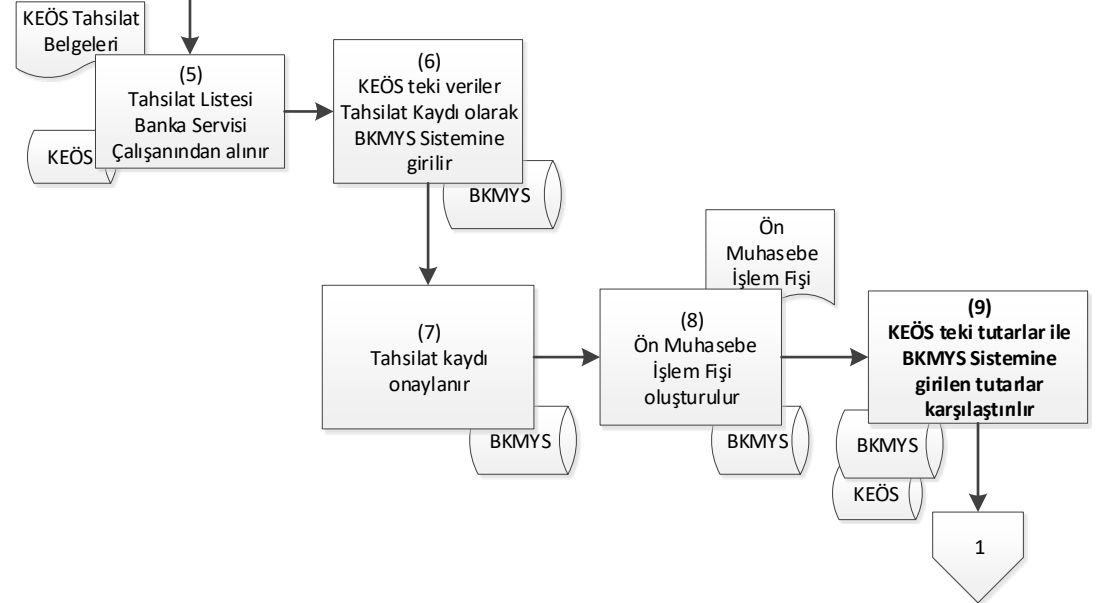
KEÖS Tahsilat Belgeleri

(5)
Tahsilat Listesi Banka Servisi Çalışanından alınır

KEÖS

(6)
KEÖS teki veriler Tahsilat Kaydı olarak BKMYS Sistemine girilir

BKMYS

Ön Muhasebe İşlem Fişi

(7)
Tahsilat kaydı onaylanır

BKMYS

(8)
Ön Muhasebe İşlem Fişi oluşturulur

BKMYS

(9)
KEÖS teki tutarlar ile BKMYS Sistemine girilen tutarlar karşılaştırılır

BKMYS

KEÖS

1